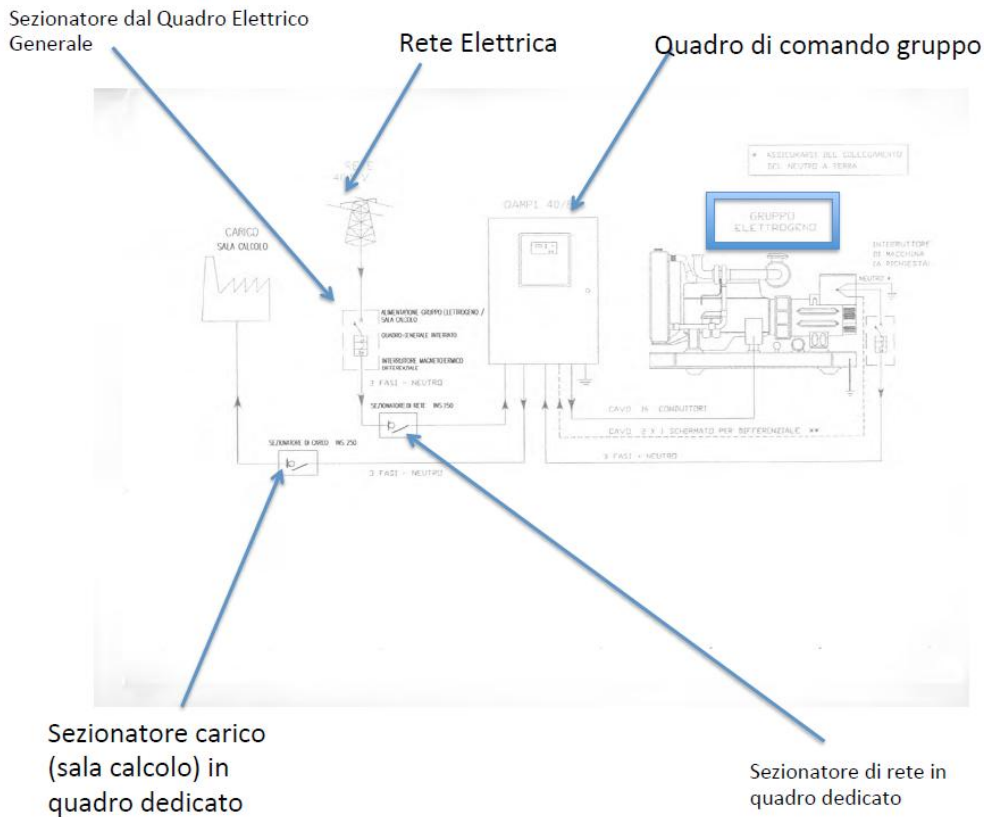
Sezionatore dal Quadro Elettrico Generale

Rete Elettrica

Quadro di comando gruppo

RETE 400 V

QAMP1 40/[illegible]

* ASSICURARSI DEL COLLEGAMENTO DEL NEUTRO A TERRA

GRUPPO ELETTROGENO

CARICO SALA CALCOLO

INTERRUTTORE DI MACCHINA (A RICHIESTA)

NEUTRO *

ALIMENTAZIONE GRUPPO ELETTROGENO / SALA CALCOLO

QUADRO GENERALE INTERATO

INTERRUTTORE MAGNETOTERMICO DIFFERENZIALE

3 FASI + NEUTRO

SEZIONATORE DI RETE INS 250

CAVO 16 CONDUTTORI

CAVO 2 X 1 SCHERMATO PER DIFFERENZIALE **

SEZIONATORE DI CARICO INS 250

3 FASI + NEUTRO

3 FASI + NEUTRO

Sezionatore carico (sala calcolo) in quadro dedicato

Sezionatore di rete in quadro dedicato